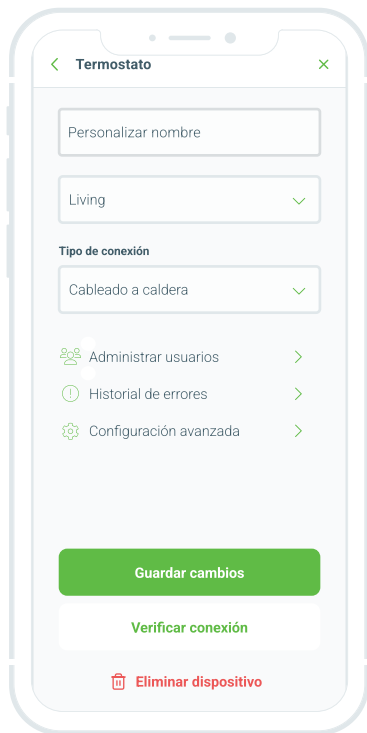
Termostato

Personalizar nombre

Living

Tipo de conexión

Cableado a caldera

Administrar usuarios

Historial de errores

Configuración avanzada

Guardar cambios

Verificar conexión

Eliminar dispositivo